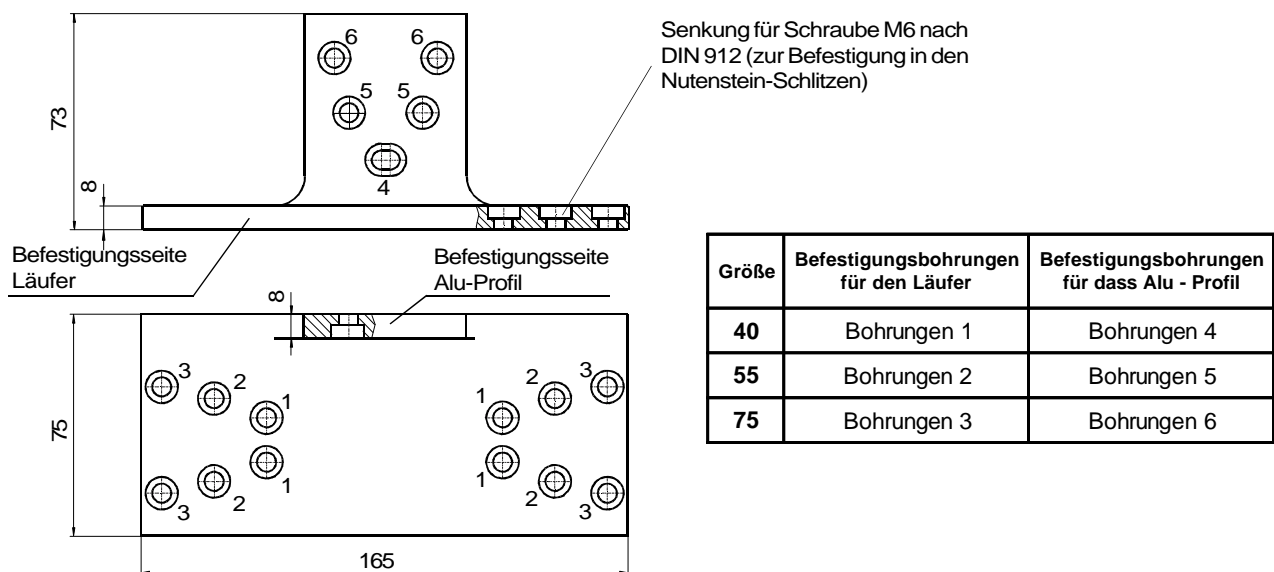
73

8

6 6

5 5

4

Senkung für Schraube M6 nach DIN 912 (zur Befestigung in den Nutenstein-Schlitzen)

Befestigungsseite Läufer

Befestigungsseite Alu-Profil

8

75

3 2 1 1 2 3

1 1

3 2 1 1 2 3

165

| Größe | Befestigungsbohrungen für den Läufer | Befestigungsbohrungen für dass Alu - Profil |
|---|---|---|
| 40 | Bohrungen 1 | Bohrungen 4 |
| 55 | Bohrungen 2 | Bohrungen 5 |
| 75 | Bohrungen 3 | Bohrungen 6 |